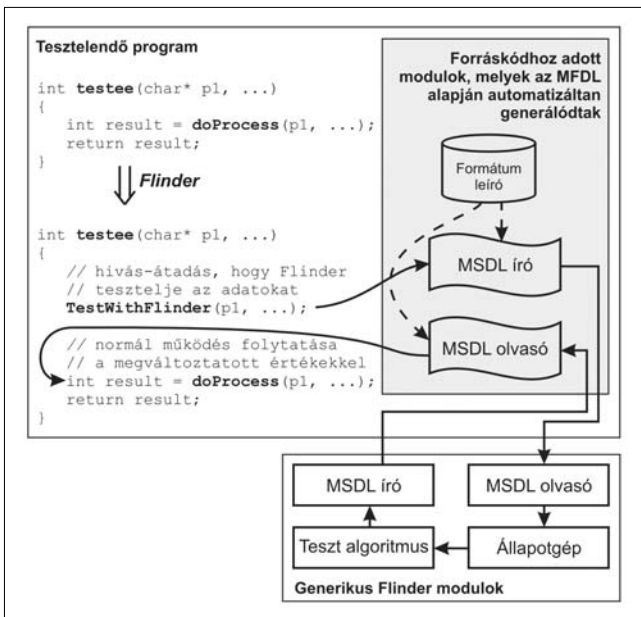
Tesztelendő program

int testee(char* p1, ...)
{
int result = doProcess(p1, ...);
return result;
}

Flinder

int testee(char* p1, ...)
{
// hivás-átadás, hogy Flinder
// tesztelje az adatokat
TestWithFlinder(p1, ...);

// normál működés folytatása
// a megváltoztatott értékekkel
int result = doProcess(p1, ...);
return result;
}

Forráskódhoz adott modulok, melyek az MFDL alapján automatizáltan generálódtak

Formátum leíró

MSDL író

MSDL olvasó

MSDL író

MSDL olvasó

Teszt algoritmus

Állapotgép

Generikus Flinder modulok